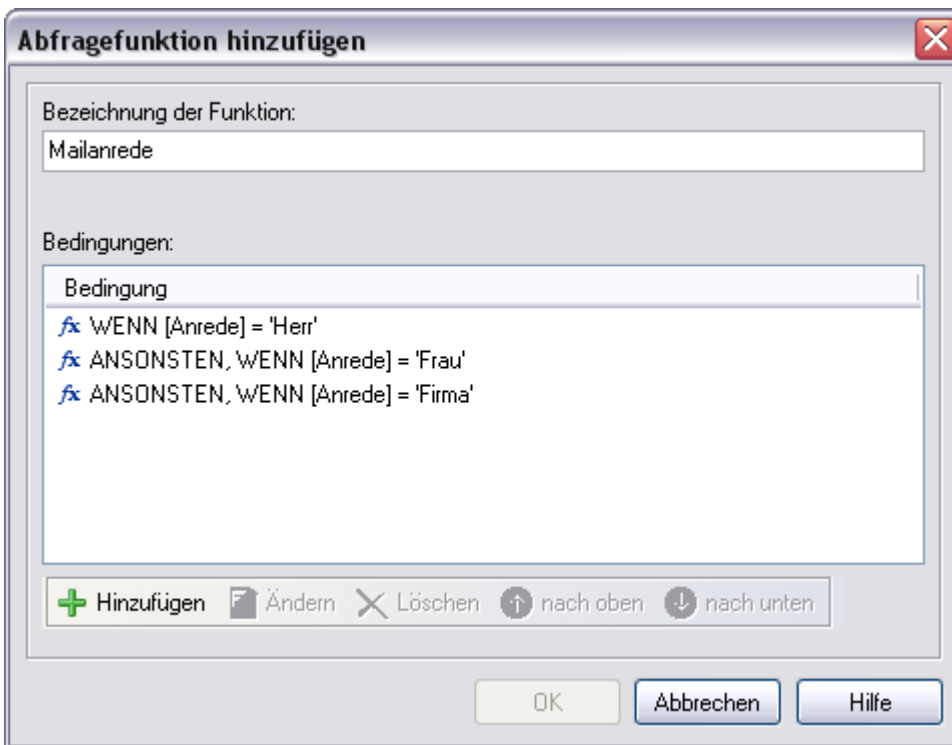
Abfragefunktion hinzufügen

Bezeichnung der Funktion:

Mailanrede

Bedingungen:

| Bedingung |
|---|
| fx WENN [Anrede] = 'Herr' |
| fx ANSONSTEN, WENN [Anrede] = 'Frau' |
| fx ANSONSTEN, WENN [Anrede] = 'Firma' |

Hinzufügen Ändern Löschen nach oben nach unten

OK Abbrechen Hilfe